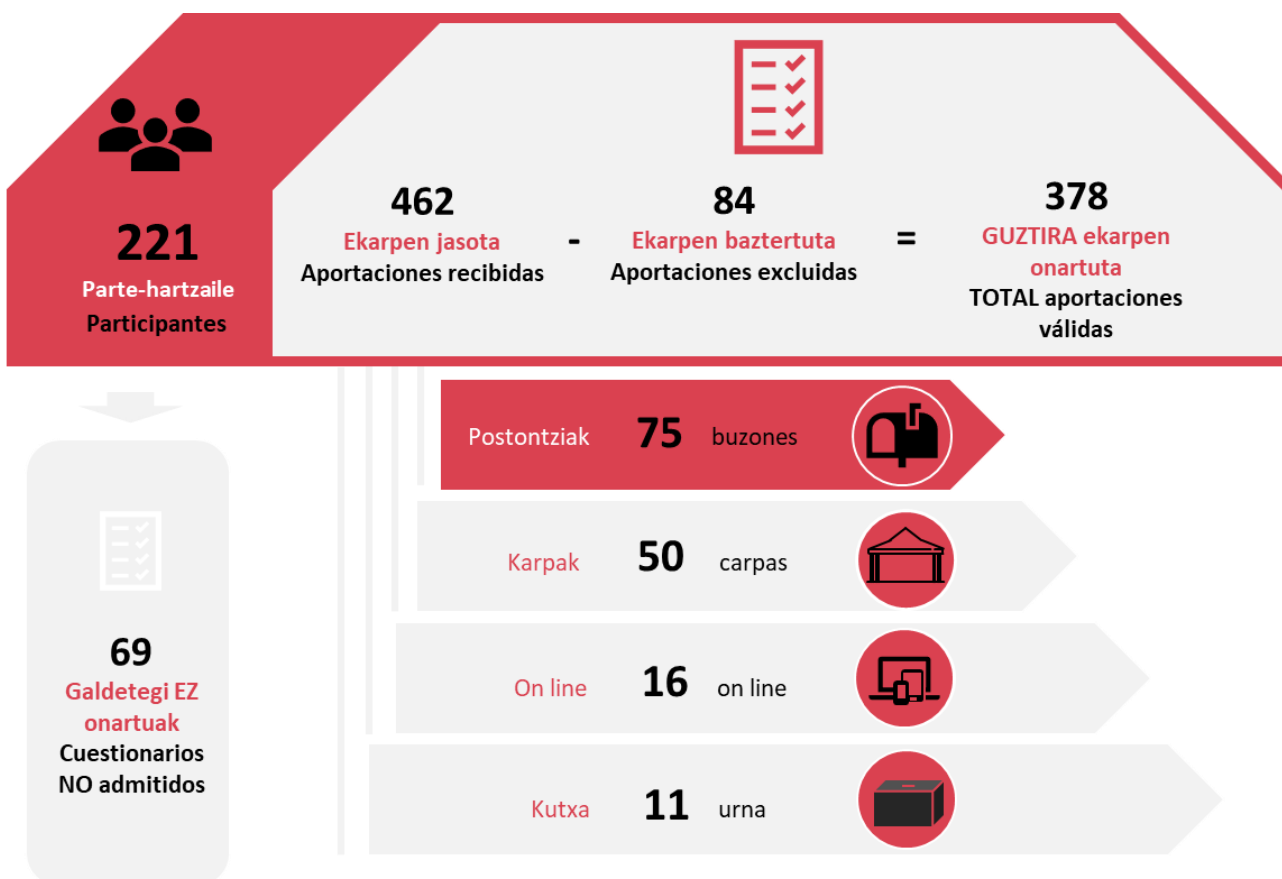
221
Parte-hartzaile
Participantes

462
Ekarpen jasota
Aportaciones recibidas

-

84
Ekarpen baztertuta
Aportaciones excluidas

=

378
GUZTIRA ekarpen onartuta
TOTAL aportaciones válidas

Postontziak 75 buzones

Karpak 50 carpas

On line 16 on line

Kutxa 11 urna

69
Galdetegi EZ onartuak
Cuestionarios NO admitidos